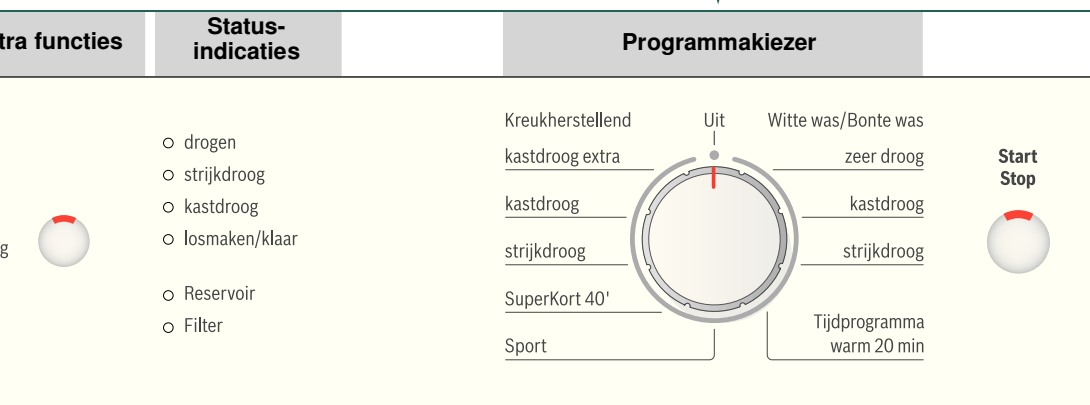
tra functies

Status-
indicaties

Programmakiezer

g

drogen
strijkdroog
kastdroog
losmaken/klaar

Reservoir
Filter

Kreukherstellend
kastdroog extra
kastdroog
strijkdroog
SuperKort 40'
Sport

Uit

Witte was/Bonte was
zeer droog
kastdroog
strijkdroog
Tijdprogramma
warm 20 min

Start
Stop